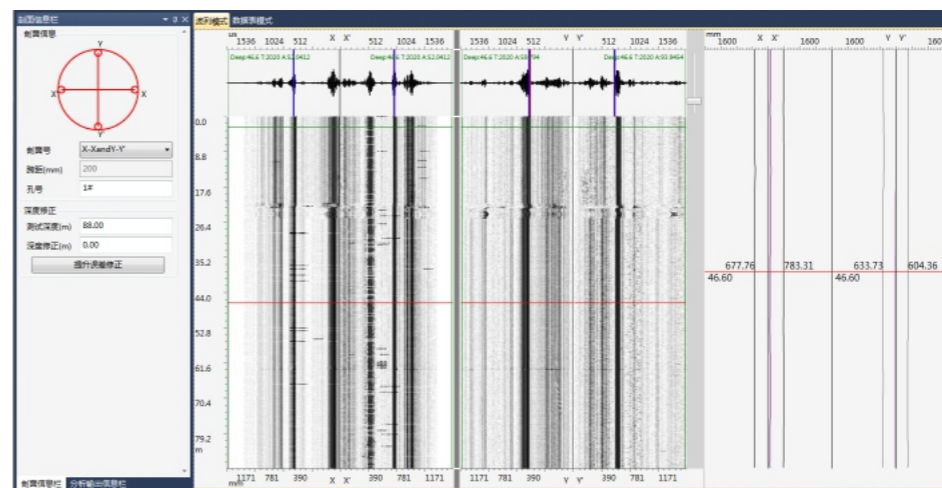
剖面信息栏
剖面信息
Y
X
X
Y'
剖面号 X-XandY-Y'
测距(mm) 200
孔号 1#
深度修正
测试深度(m) 88.00
深度修正(m) 0.00
提升误差修正
剖面信息栏 分析输出信息栏

波列模式 数据表模式
us 1536 1024 512 X X' 512 1024 1536 1536 1024 512 Y Y' 512 1024 1536
Deep:46.6 T:2020 A:52.0412
Deep:46.6 T:2020 A:52.0412
Deep:46.6 T:2020 A:53.94
Deep:46.6 T:2020 A:53.9464
0.0
8.8
17.6
26.4
35.2
44.0
52.8
61.6
70.4
79.2
m
mm 1171 781 390 X X' 390 781 1171 1171 781 390 Y Y' 390 781 1171

mm 1600 X X' 1600 1600 Y Y' 1600
677.76 783.31 633.73 604.36
46.60 46.60